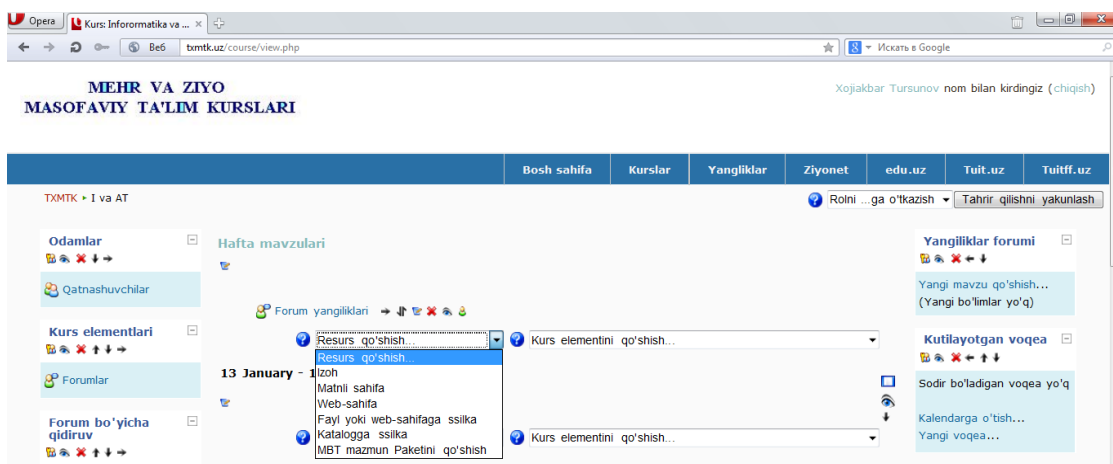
Opera
Kurs: Inforormatika va ...
Веб
txmtk.uz/course/view.php
Искать в Google

MEHR VA ZIYO
MASOFAVIY TA'LIM KURSLARI

Xojiakbar Tursunov nom bilan kirdingiz (chiqish)

Bosh sahifa | Kurslar | Yangliklar | Ziyonet | edu.uz | Tuit.uz | Tuitff.uz

TXMTK ▸ I va AT

Rolni ...ga o'tkazish
Tahrir qilishni yakunlash

Odamlar
Qatnashuvchilar

Kurs elementlari
Forumlar

Forum bo'yicha qidiruv

Hafta mavzulari

Forum yangiliklari

Resurs qo'shish...
Kurs elementini qo'shish...
Resurs qo'shish...
Izoh
Matnli sahifa
Web-sahifa
Fayl yoki web-sahifaga ssilka
Katalogga ssilka
MBT mazmun Paketini qo'shish

13 January - 1

Kurs elementini qo'shish...

Yangiliklar forumi
Yangi mavzu qo'shish...
(Yangi bo'limlar yo'q)

Kutilayotgan voqea
Sodir bo'ladigan voqea yo'q
Kalendarga o'tish...
Yangi voqea...